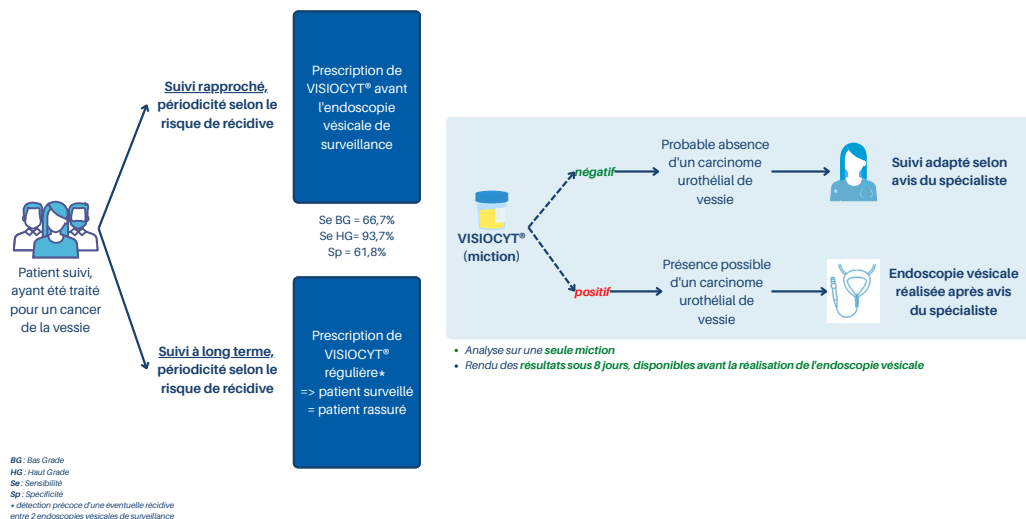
Patient suivi, ayant été traité pour un cancer de la vessie

Suivi rapproché, périodicité selon le risque de récidive

Prescription de VISIOCYT® avant l'endoscopie vésicale de surveillance

Se BG = 66,7%
Se HG= 93,7%
Sp = 61,8%

Suivi à long terme, périodicité selon le risque de récidive

Prescription de VISIOCYT® régulière* => patient surveillé = patient rassuré

VISIOCYT® (miction)

négatif

Probable absence d'un carcinome urothélial de vessie

Suivi adapté selon avis du spécialiste

positif

Présence possible d'un carcinome urothélial de vessie

Endoscopie vésicale réalisée après avis du spécialiste

• Analyse sur une seule miction
• Rendu des résultats sous 8 jours, disponibles avant la réalisation de l'endoscopie vésicale

BG : Bas Grade
HG : Haut Grade
Se : Sensibilité
Sp : Spécificité
* détection précoce d'une éventuelle récidive entre 2 endoscopies vésicales de surveillance